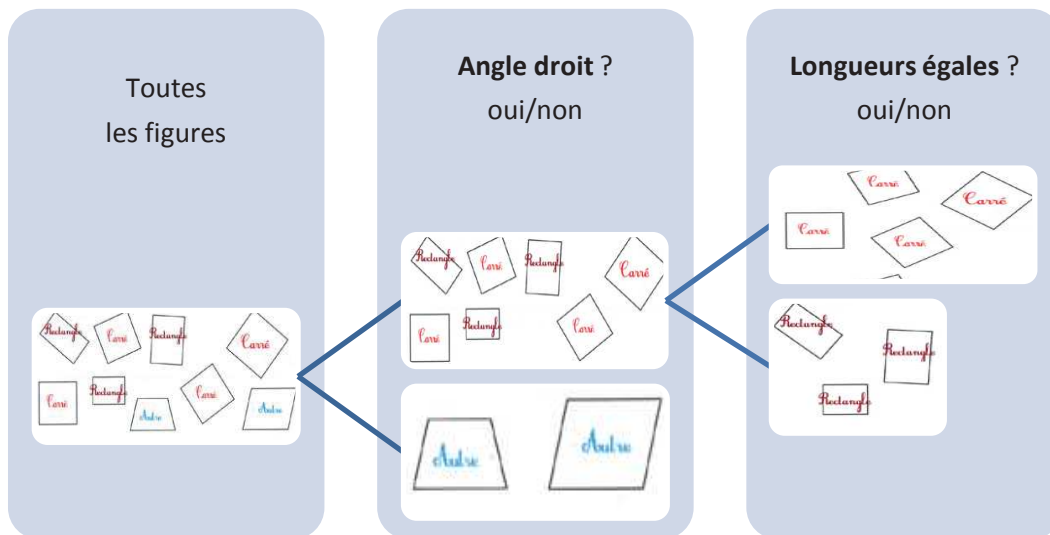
Toutes les figures

Rectangle
Carré
Rectangle
Carré
Carré
Rectangle
Carré
Autre
Autre

**Angle droit** ?
oui/non

Rectangle
Carré
Rectangle
Carré
Carré
Rectangle
Carré

Autre
Autre

**Longueurs égales** ?
oui/non

Carré
Carré
Carré
Carré

Rectangle
Rectangle
Rectangle